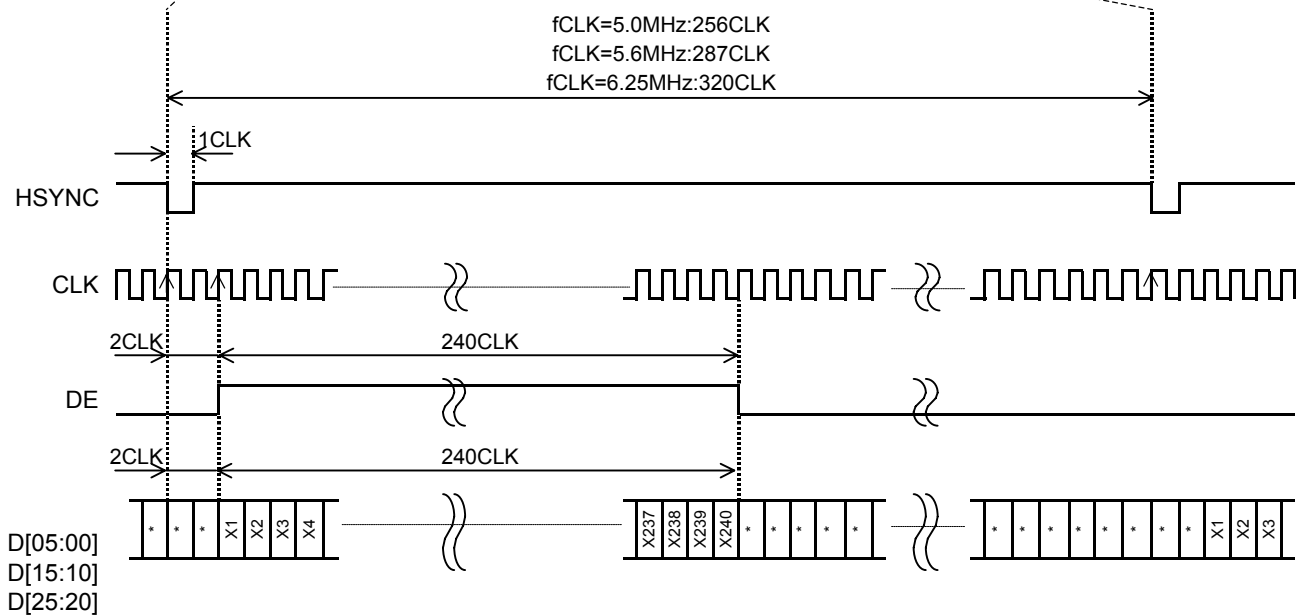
fCLK=5.0MHz:256CLK
fCLK=5.6MHz:287CLK
fCLK=6.25MHz:320CLK

1CLK

HSYNC

CLK

2CLK

240CLK

DE

2CLK

240CLK

* * * X1 X2 X3 X4

X237 X238 X239 X240 * * * * *

* * * * * * * * X1 X2 X3

D[05:00]
D[15:10]
D[25:20]